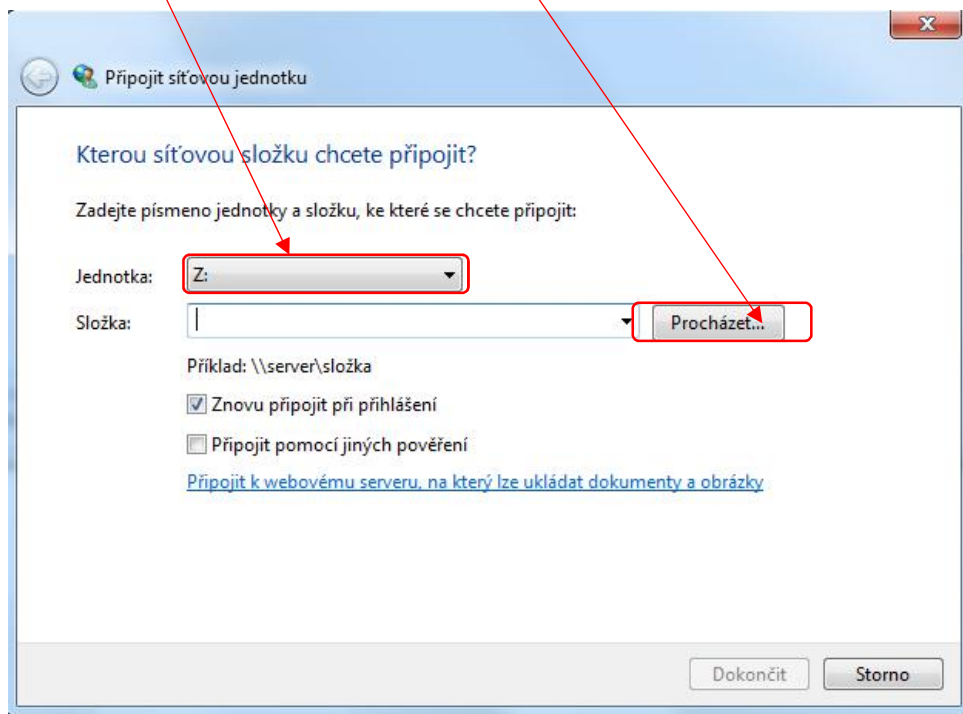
Připojit síťovou jednotku

Kterou síťovou složku chcete připojit?

Zadejte písmeno jednotky a složku, ke které se chcete připojit:

Jednotka: Z:

Složka:

Procházet...

Příklad: \\server\složka

Znovu připojit při přihlášení

Připojit pomocí jiných pověření

Připojit k webovému serveru, na který lze ukládat dokumenty a obrázky

Dokončit

Storno